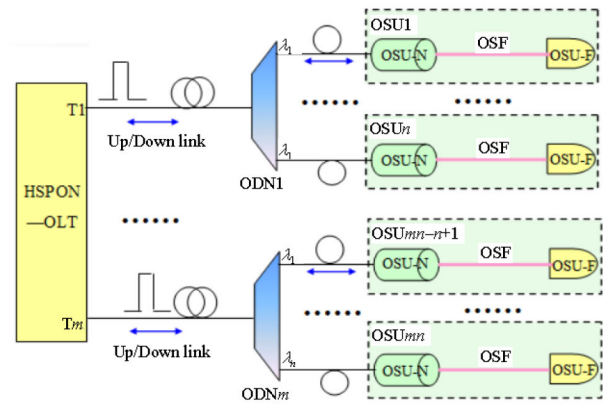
HSPON —OLT

T1

Up/Down link

ODN1

$\lambda_1$

$\lambda_n$

OSU1

OSU-N

OSF

OSU-F

••••••

••••••

OSU$n$

OSU-N

OSF

OSU-F

••••••

T$m$

Up/Down link

ODN$m$

$\lambda_1$

$\lambda_n$

OSU$mn$–$n$+1

OSU-N

OSF

OSU-F

••••••

••••••

OSU$mn$

OSU-N

OSF

OSU-F